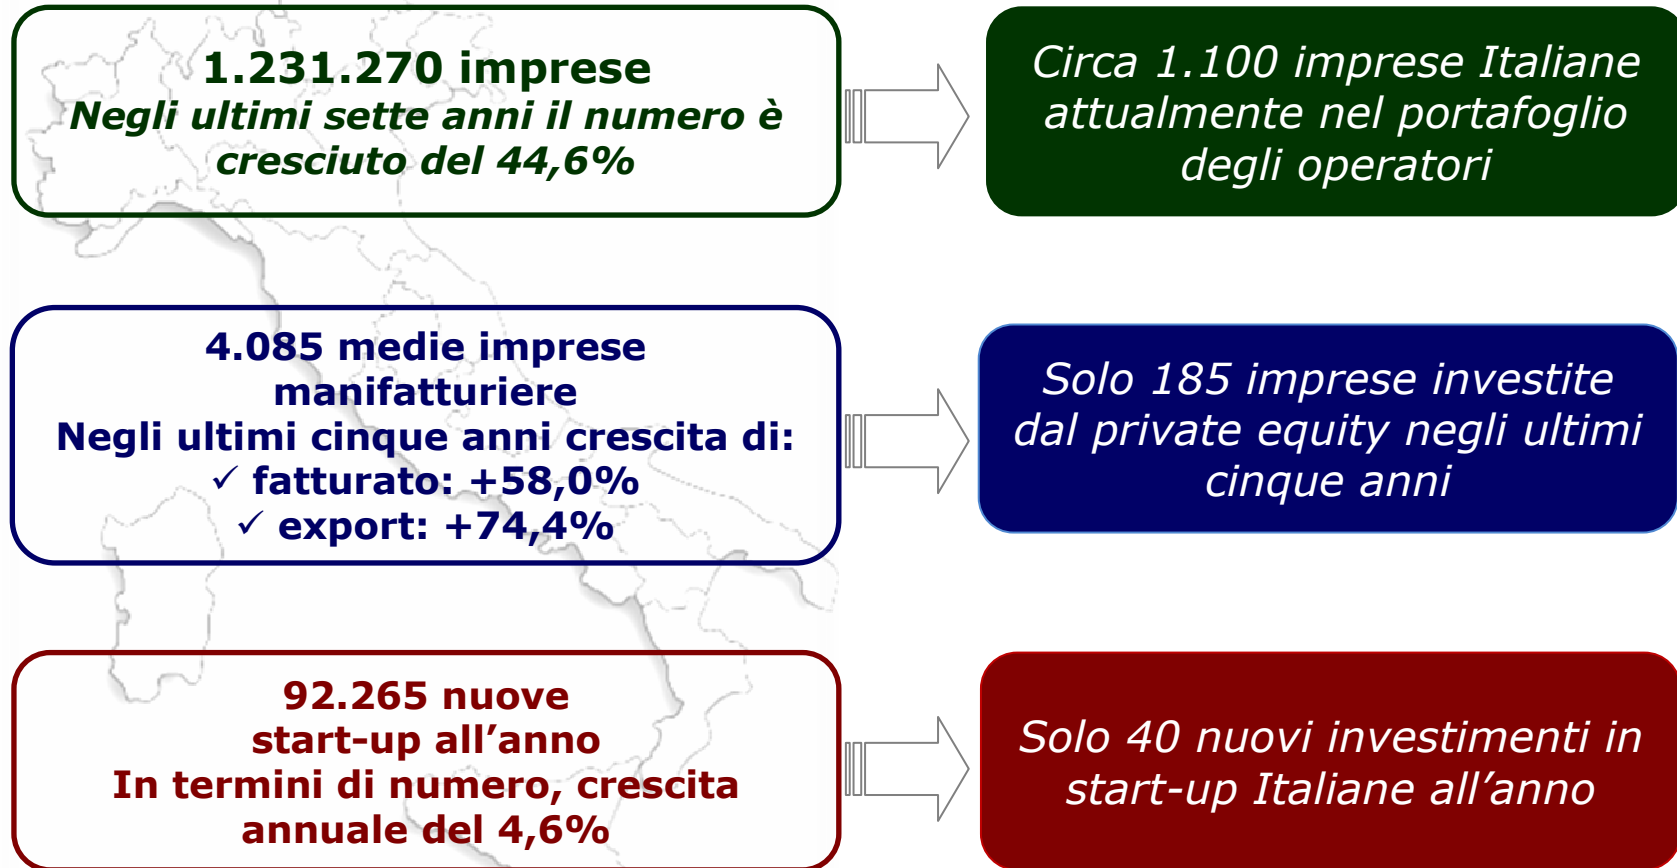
1.231.270 imprese
Negli ultimi sette anni il numero è cresciuto del 44,6%

Circa 1.100 imprese Italiane attualmente nel portafoglio degli operatori

4.085 medie imprese manifatturiere
Negli ultimi cinque anni crescita di:
✓ fatturato: +58,0%
✓ export: +74,4%

Solo 185 imprese investite dal private equity negli ultimi cinque anni

92.265 nuove start-up all’anno
In termini di numero, crescita annuale del 4,6%

Solo 40 nuovi investimenti in start-up Italiane all’anno